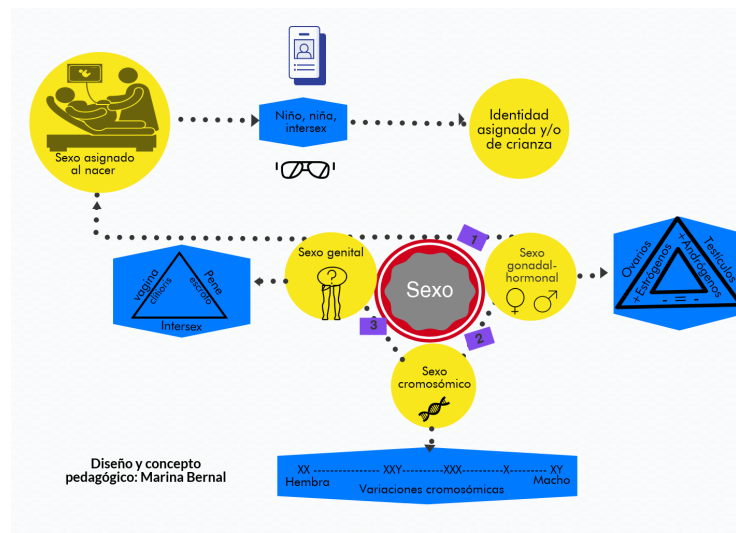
Sexo asignado al nacer

Niño, niña, intersex

Identidad asignada y/o de crianza

vagina
clítoris
Pene
escroto
Intersex

Sexo genital

Sexo

1

Sexo gonadal-hormonal

Ovarios
+Estrógenos
Testículos
+Andrógenos
- = -

3

2

Sexo cromosómico

Diseño y concepto pedagógico: Marina Bernal

XX ---------------- XXY----------XXX----------X--------- XY
Hembra
Variaciones cromosómicas
Macho